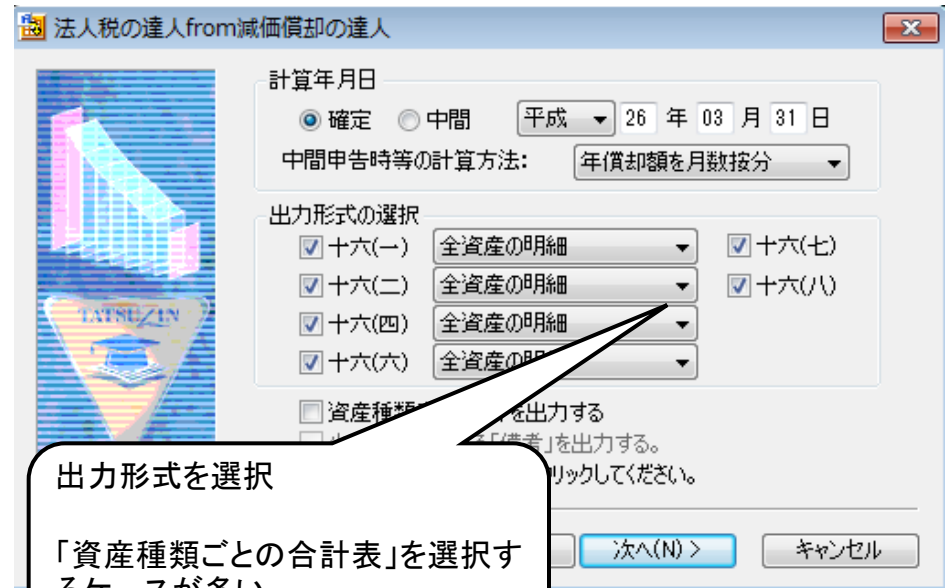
法人税の達人from減価償却の達人

TATSUZIN

計算年月日
確定 中間 平成 26 年 03 月 31 日
中間申告時等の計算方法: 年償却額を月数按分

出力形式の選択
十六(一) 全資産の明細
十六(二) 全資産の明細
十六(四) 全資産の明細
十六(六) 全資産の明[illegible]
十六(七)
十六(八)

資産種類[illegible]を出力する
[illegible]「備考」を出力する。
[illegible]リックしてください。

次へ(N) >
キャンセル

出力形式を選択

「資産種類ごとの合計表」を選択するケースが多い